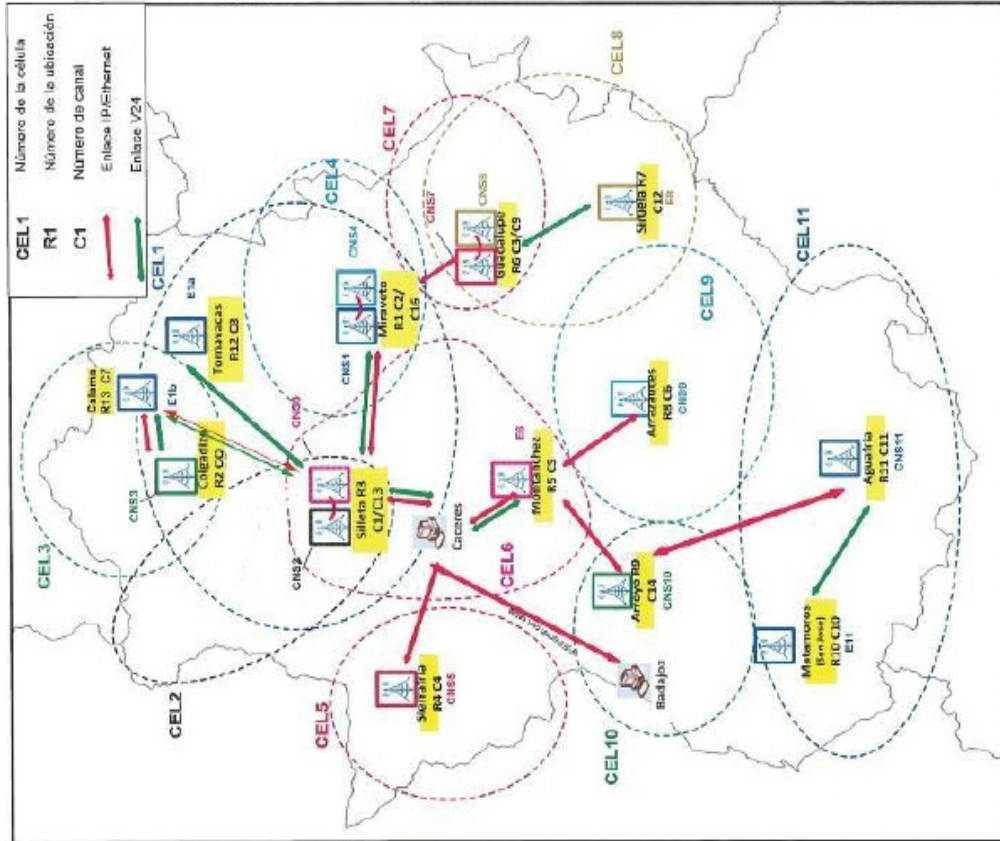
CEL1 Número de la célula
R1 Número de la ubicación
C1 Número de canal
Enlace IP/Ethernet
Enlace V24

CEL8
CEL7
CEL4
CEL1
CEL3
CEL2
CEL5
CEL6
CEL9
CEL10
CEL11

CNS7
CNS8
Guadalupe R6 C3/C9
Sierra de Villuercas R7 C12
E8
CNS4
Miravete R1 C2/C15
CNS1
E1a
Tornavacas R12 C8
Calama R13 C7
E1b
Coladero R2 C0
CNS3
CNS5
Silleta R3 C1/C13
CNS2
Caceres
E6
Montanchez R5 C5
Arrozales R8 C6
CNS9
Aguilar R11 C11
CNS11
Arroyo R9 C14
CNS10
Sierrita R4 C4
CNS6
Badajoz
Matamoros (San Jose) R10 C10
E11